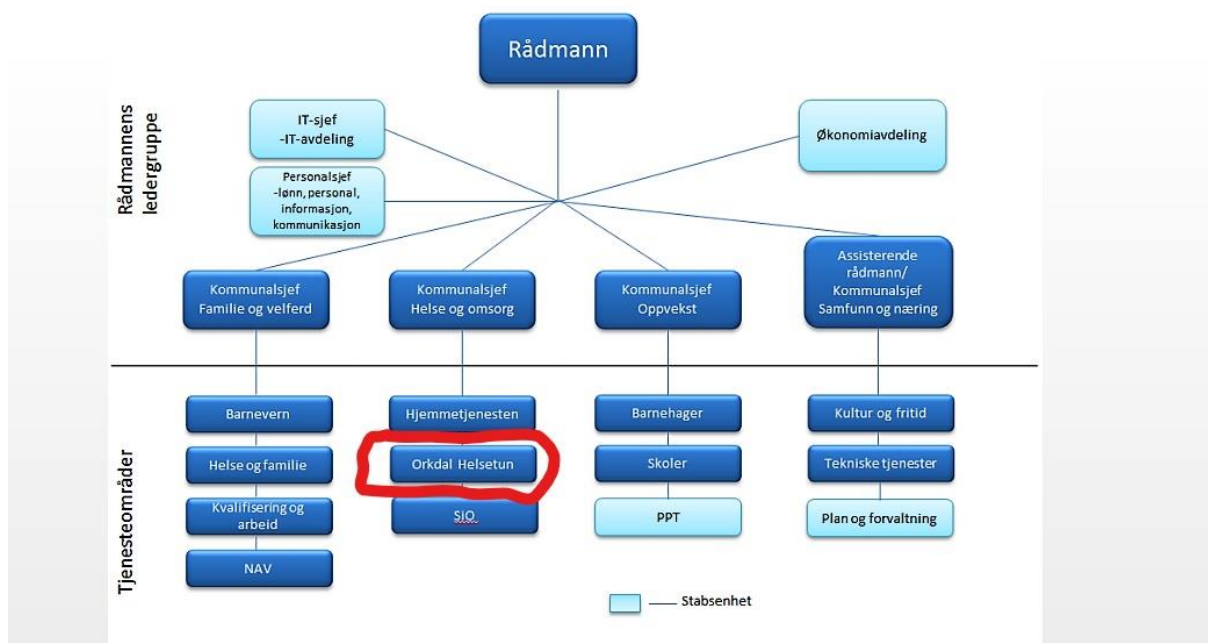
Rådmann

Rådmannens ledergruppe

IT-sjef
-IT-avdeling

Personalsjef
-lønn, personal, informasjon, kommunikasjon

Økonomiavdeling

Kommunalsjef
Familie og velferd

Kommunalsjef
Helse og omsorg

Kommunalsjef
Oppvekst

Assisterende rådmann/
Kommunalsjef
Samfunn og næring

Tjenesteområder

Barnevern

Helse og familie

Kvalifisering og arbeid

NAV

Hjemmetjenesten

Orkdal Helsetun

SIO

Barnehager

Skoler

PPT

Kultur og fritid

Tekniske tjenester

Plan og forvaltning

Stabsenhet